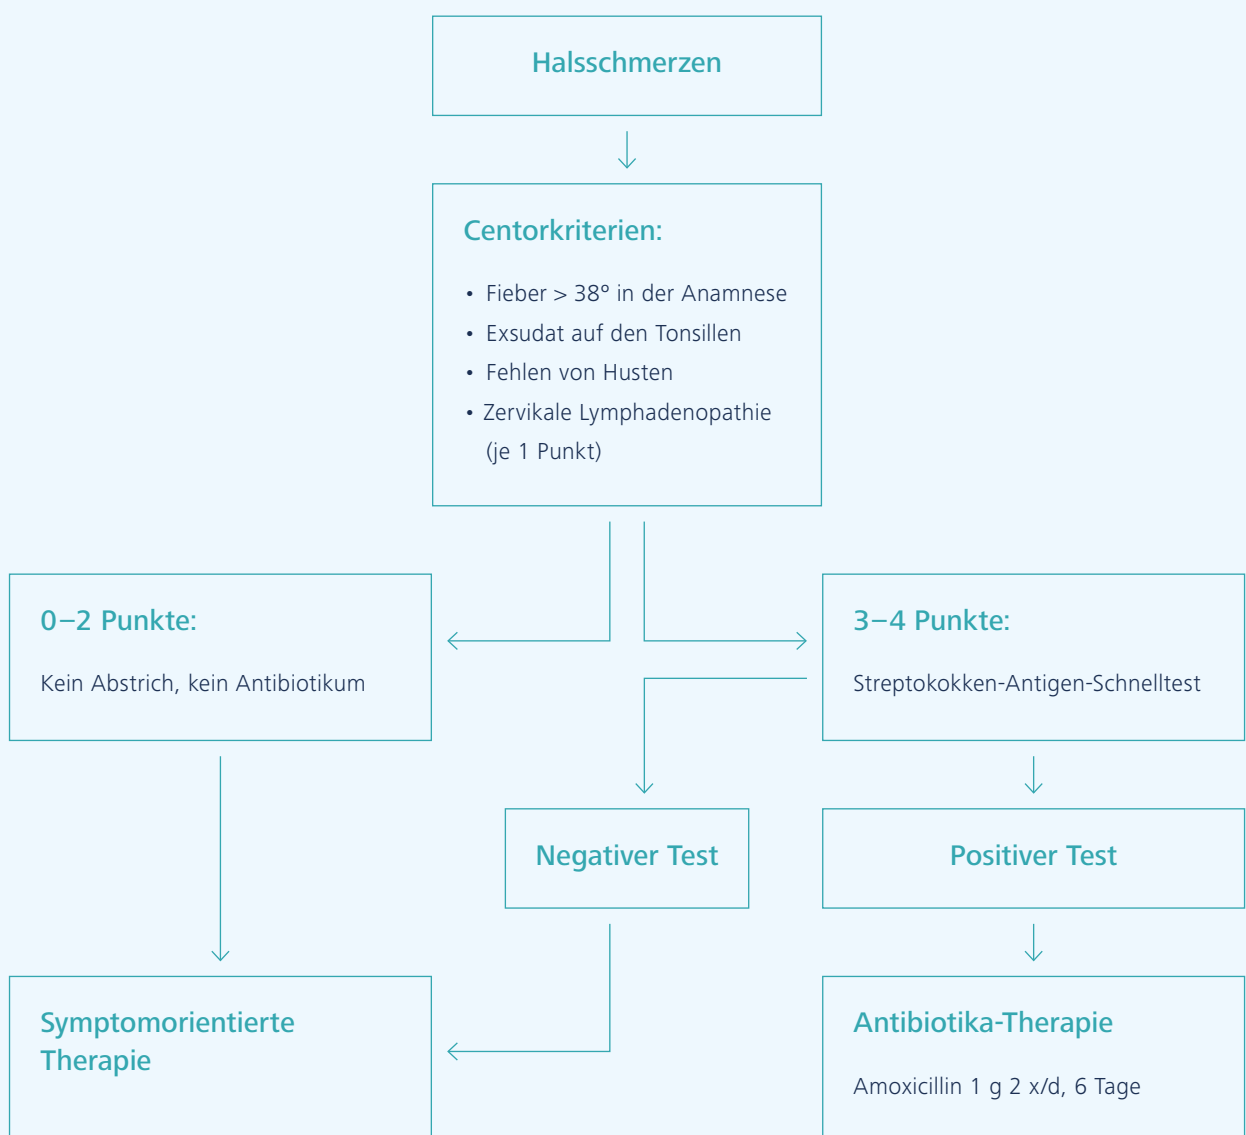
Halsschmerzen

Centorkriterien:

• Fieber > 38° in der Anamnese
• Exsudat auf den Tonsillen
• Fehlen von Husten
• Zervikale Lymphadenopathie (je 1 Punkt)

0–2 Punkte:

Kein Abstrich, kein Antibiotikum

3–4 Punkte:

Streptokokken-Antigen-Schnelltest

Negativer Test

Positiver Test

Symptomorientierte Therapie

Antibiotika-Therapie

Amoxicillin 1 g 2 x/d, 6 Tage